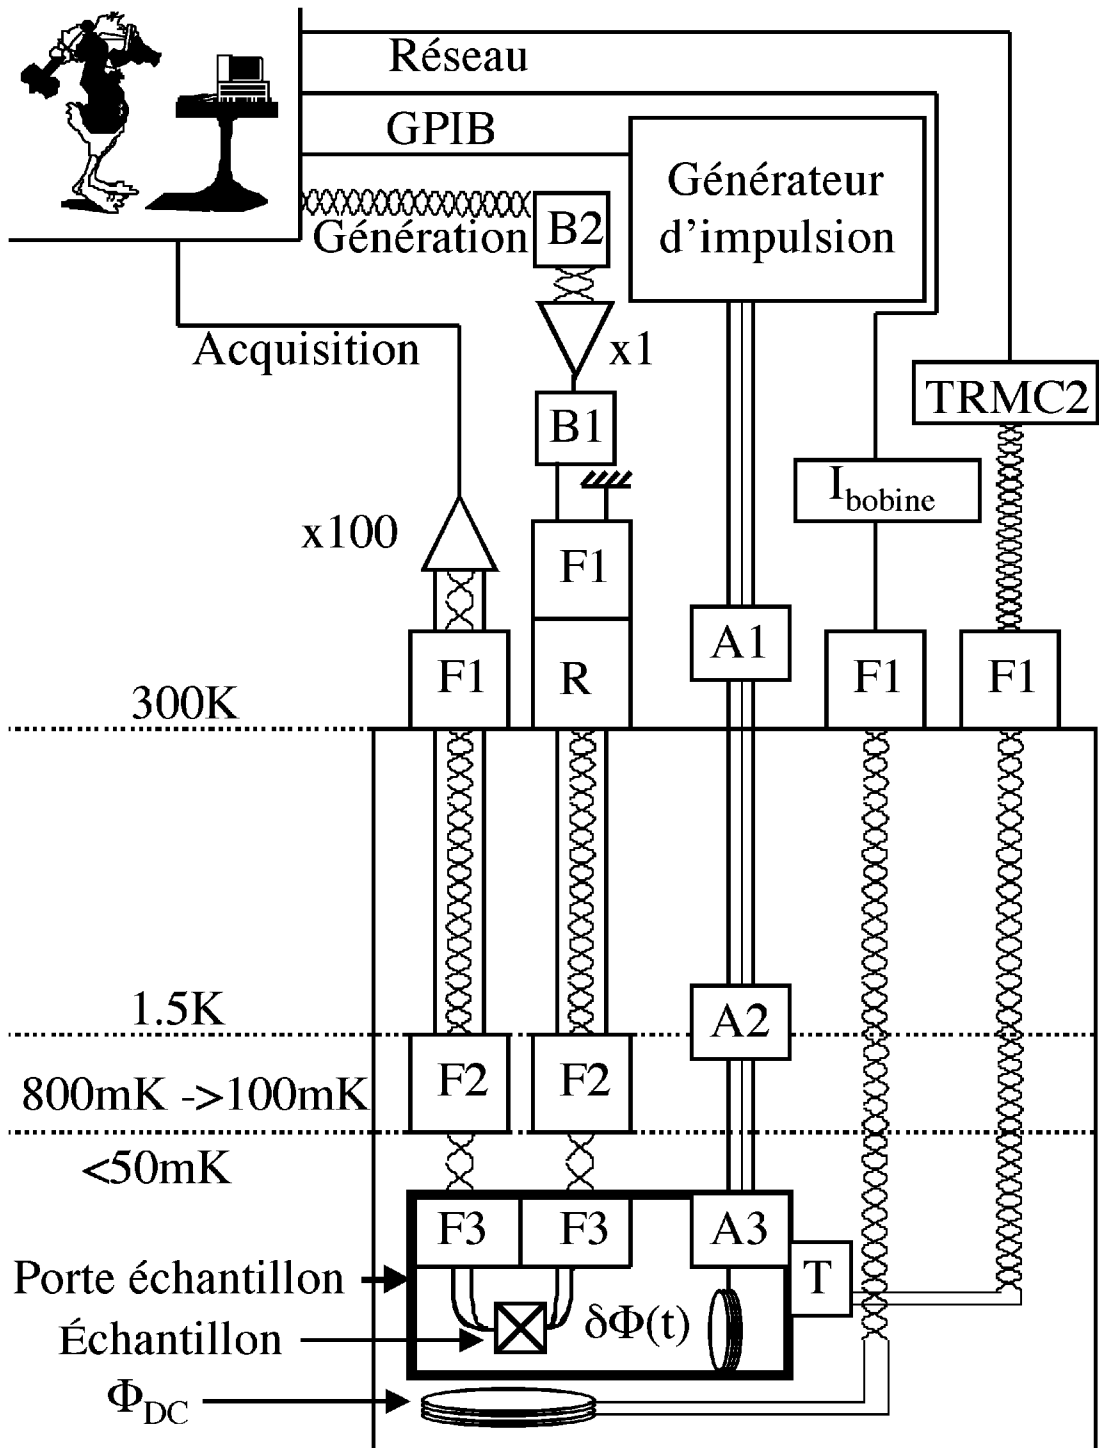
Réseau

GPIB

Générateur d'impulsion

Génération

B2

x1

Acquisition

B1

TRMC2

$I_{bobine}$

x100

F1

F1

R

A1

F1

F1

300K

1.5K

A2

F2

F2

800mK ->100mK

<50mK

F3

F3

A3

T

Porte échantillon

Échantillon

$\delta\Phi(t)$

$\Phi_{DC}$